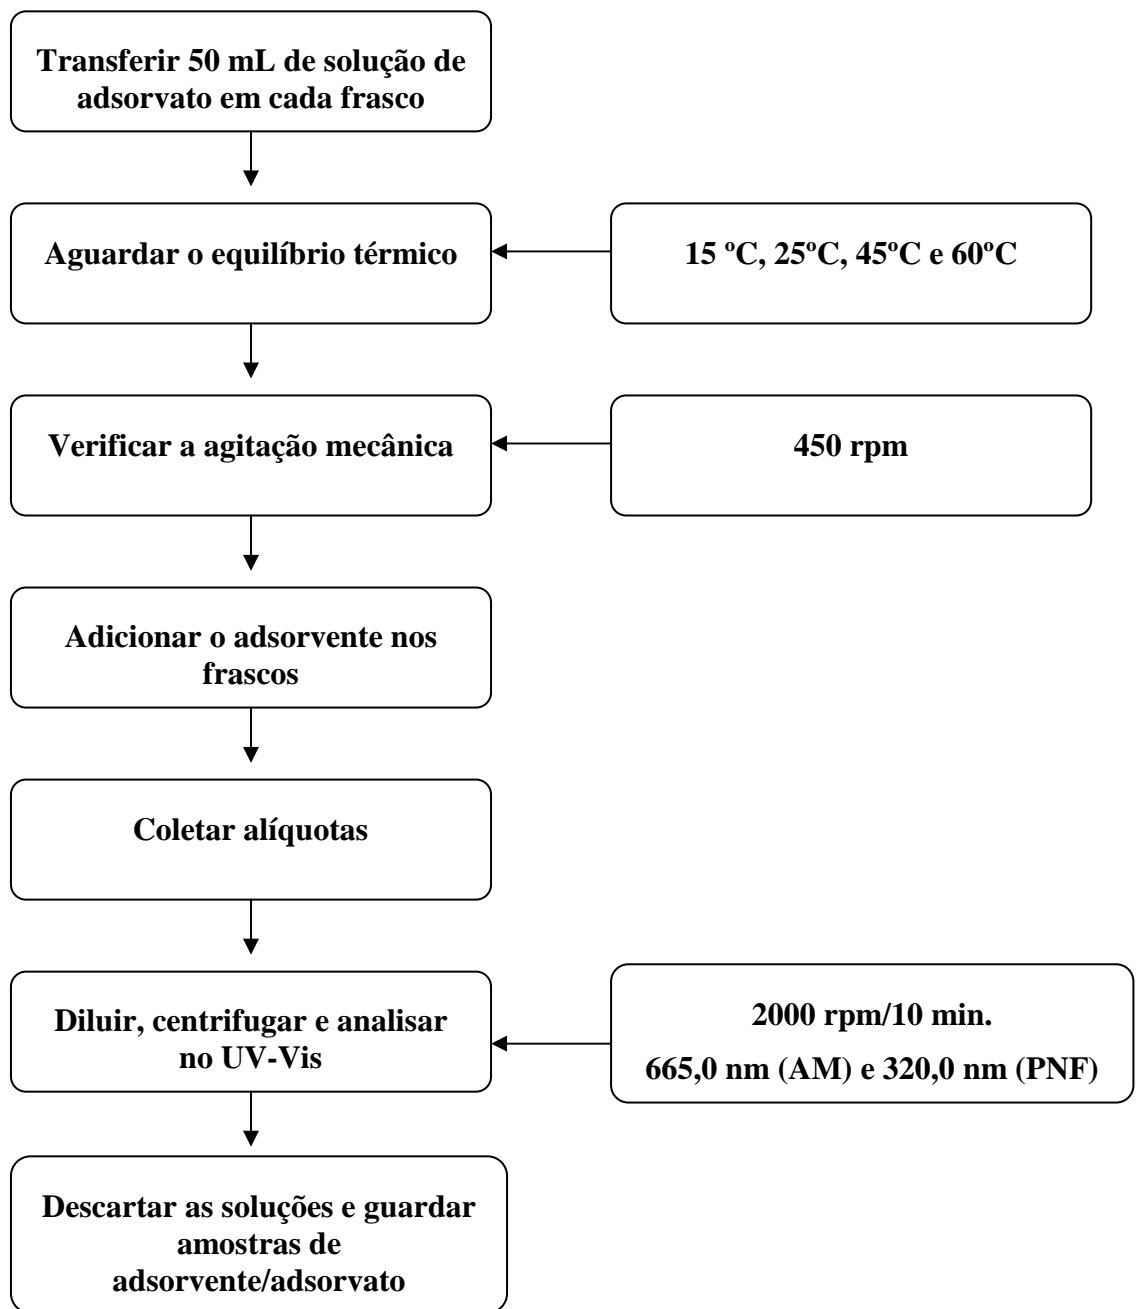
Transferir 50 mL de solução de adsorvato em cada frasco

Aguardar o equilíbrio térmico

15 ºC, 25ºC, 45ºC e 60ºC

Verificar a agitação mecânica

450 rpm

Adicionar o adsorvente nos frascos

Coletar alíquotas

Diluir, centrifugar e analisar no UV-Vis

2000 rpm/10 min.

665,0 nm (AM) e 320,0 nm (PNF)

Descartar as soluções e guardar amostras de adsorvente/adsorvato